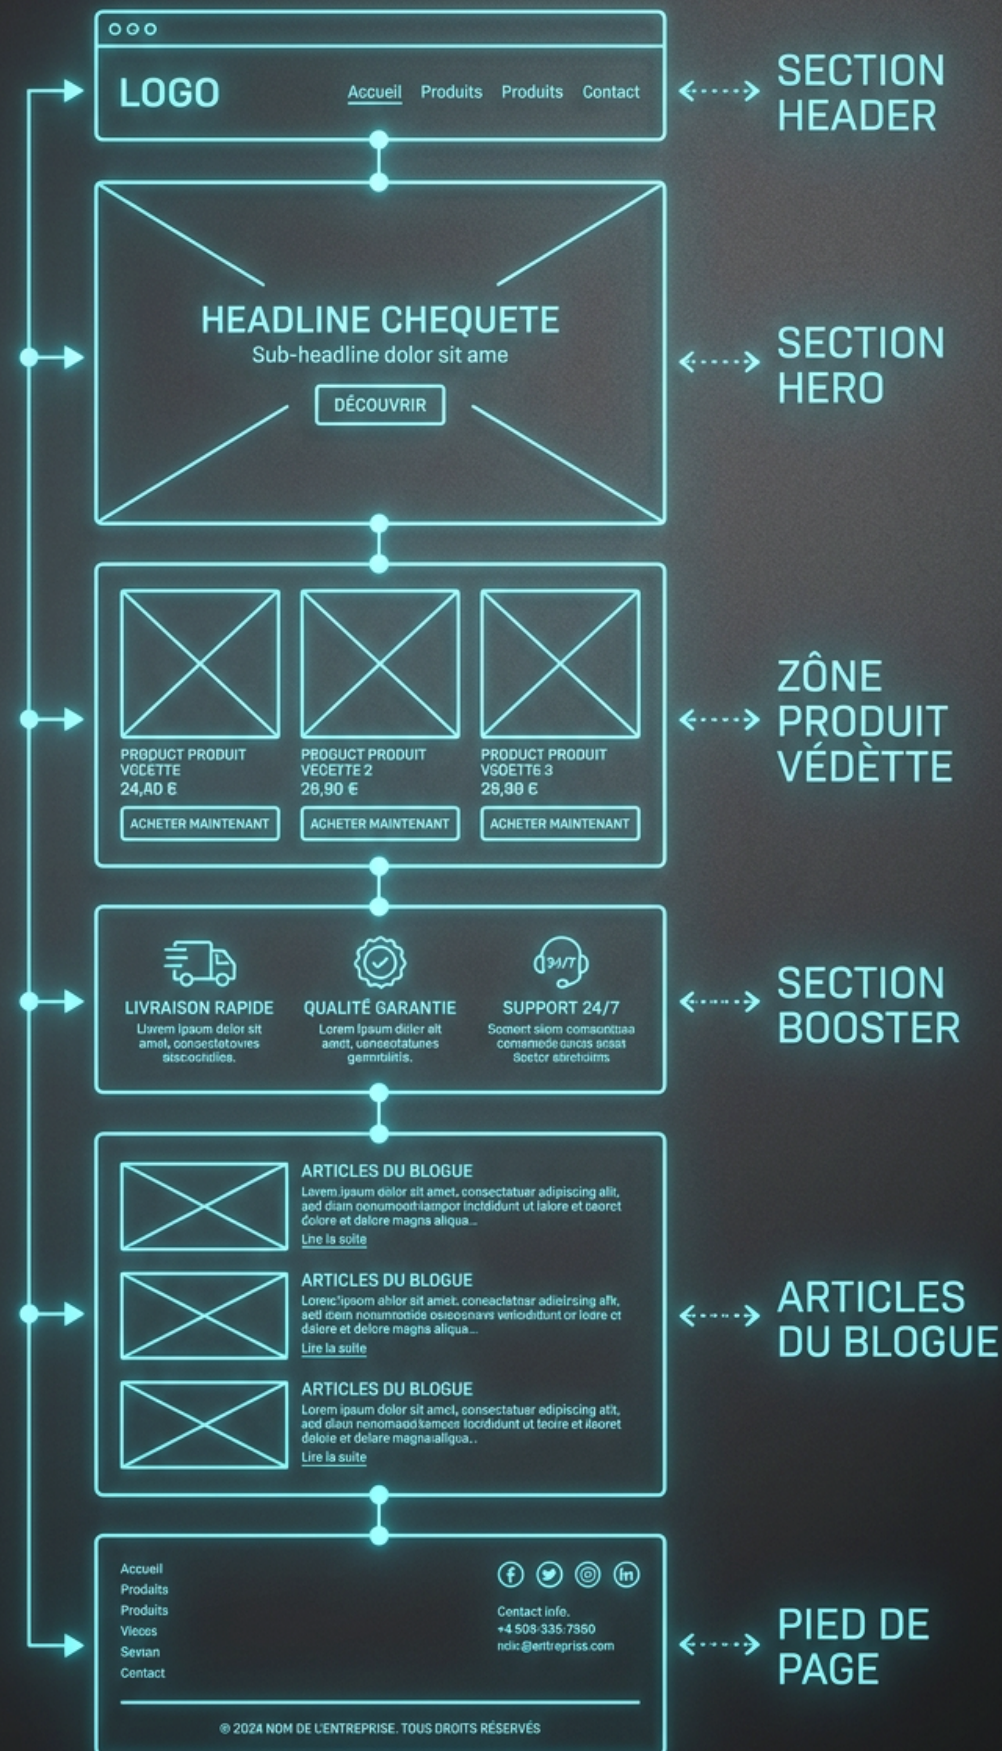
LOGO

Accueil Produits Produits Contact

SECTION HEADER

HEADLINE CHEQUETE

Sub-headline dolor sit ame

DÉCOUVRIR

SECTION HERO

PRODUCT PRODUIT VOCETTE
24,AD €
ACHETER MAINTENANT

PRODUCT PRODUIT VECETTE 2
26,90 €
ACHETER MAINTENANT

PRODUCT PRODUIT VGOETT6 3
28,90 €
ACHETER MAINTENANT

ZÔNE PRODUIT VÉDÈTTE

LIVRAISON RAPIDE
Llwem ipaum delor sit amet, consestetovies sitsoochidies.

QUALITÉ GARANTIE
Lorem Ipsum didler alt amdt, uencectatunes gemnibilitis.

24/7
SUPPORT 24/7
Somert siom comsonttiaa comamede cucas acsat Soetor stiretdims

SECTION BOOSTER

ARTICLES DU BLOGUE
Lavem.ipaum dolor sit amet, consectatuer adipiscing alit, aed diam oonumoorrilampor incididunt ut lalore et ceorct dolore et dalore magna aliqua...
Lire la soite

ARTICLES DU BLOGUE
Loreic'ipsom ahlor sit amet, coneaclatnar adieirsing afk, setl dein nonumrodide osieosnavs veliodidtunt or lodre ct daiore et delore magna aliqua...
Lire la suite

ARTICLES DU BLOGUE
Lorem ipaum dolor sit amel, consectatuer edipiscing alit, aed dlaun nenomaadkampen locididunt ut teoire et ilaoret daloie et delare magnaaliqua..
Lire la suite

ARTICLES DU BLOGUE

Accueil
Prodaits
Produits
Vleces
Sevian
Contact

Contact info.
+4 508-335-7950
ndic@entrepriss.com

® 2024 NOM DE L'ENTREPRISE. TOUS DROITS RÉSERVÉS

PIED DE PAGE